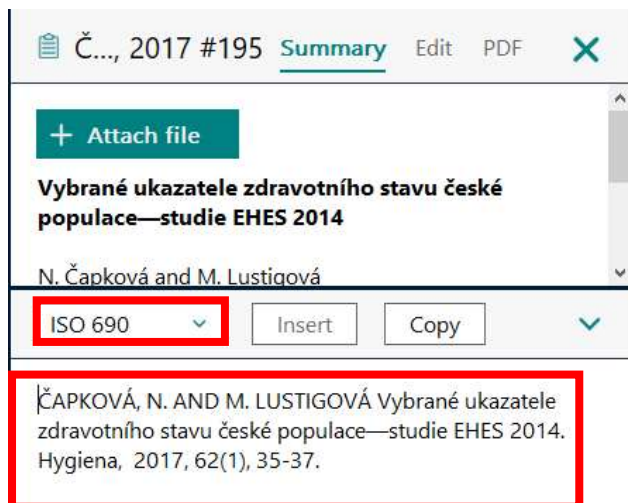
Č..., 2017 #195 Summary Edit PDF ✕

+ Attach file

Vybrané ukazatele zdravotního stavu české populace—studie EHES 2014

N. Čapková and M. Lustigová

ISO 690 Insert Copy

ČAPKOVÁ, N. AND M. LUSTIGOVÁ Vybrané ukazatele zdravotního stavu české populace—studie EHES 2014. Hygiena, 2017, 62(1), 35-37.